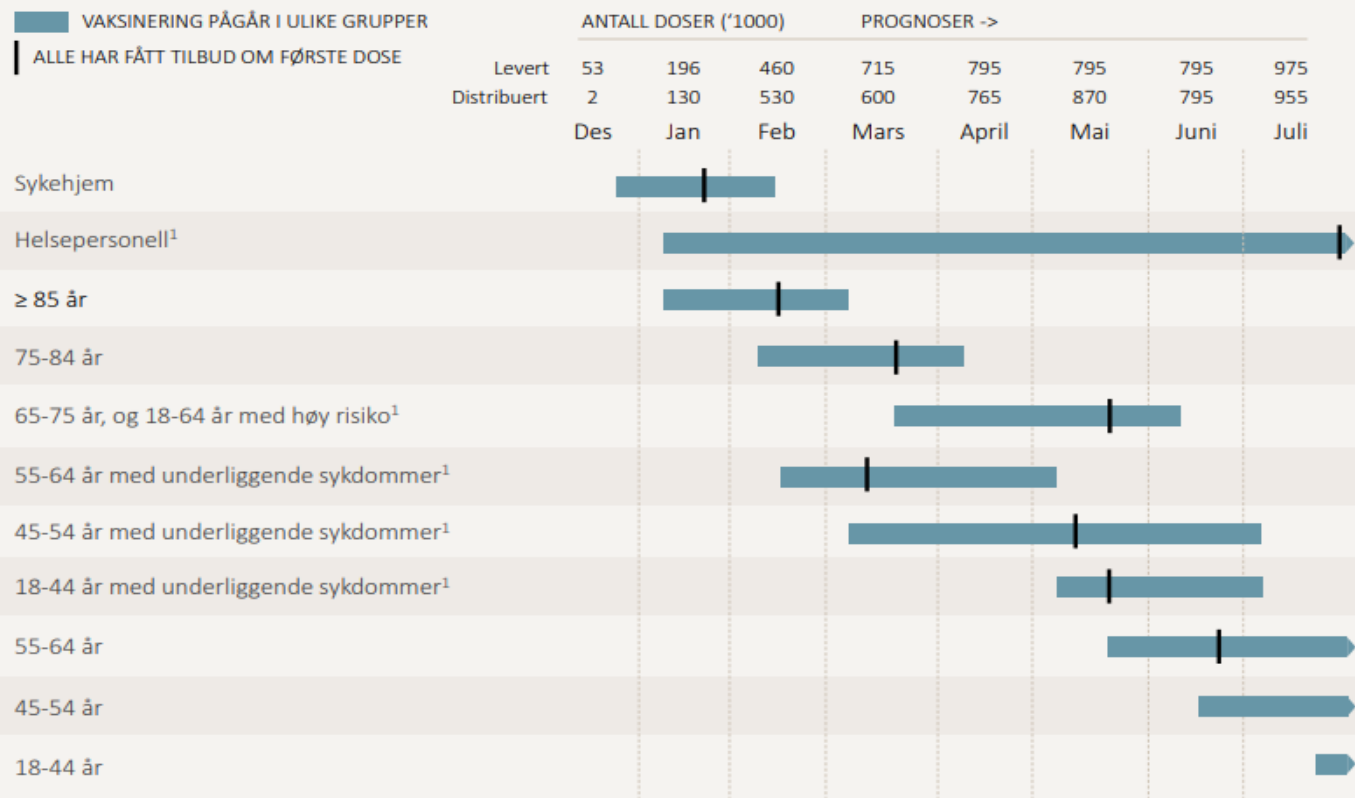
VAKSINERING PÅGÅR I ULIKE GRUPPER

ALLE HAR FÅTT TILBUD OM FØRSTE DOSE

ANTALL DOSER ('1000)    PROGNOSER ->

|  | Des | Jan | Feb | Mars | April | Mai | Juni | Juli |
|---|---|---|---|---|---|---|---|---|
| Levert | 53 | 196 | 460 | 715 | 795 | 795 | 795 | 975 |
| Distribuert | 2 | 130 | 530 | 600 | 765 | 870 | 795 | 955 |

Sykehjem

Helsepersonell$^1$

≥ 85 år

75-84 år

65-75 år, og 18-64 år med høy risiko$^1$

55-64 år med underliggende sykdommer$^1$

45-54 år med underliggende sykdommer$^1$

18-44 år med underliggende sykdommer$^1$

55-64 år

45-54 år

18-44 år